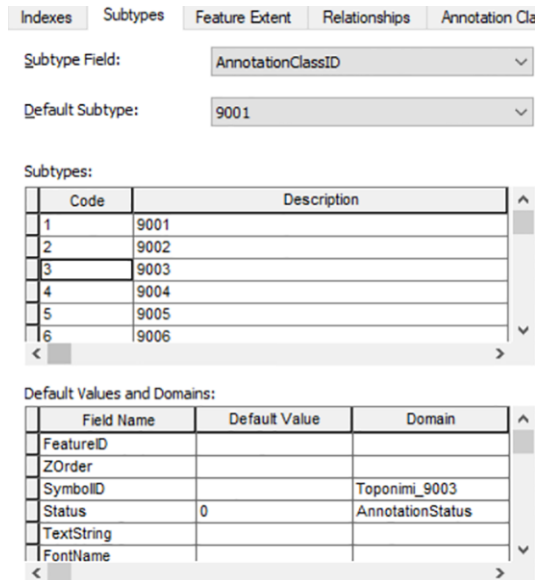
Indexes | Subtypes | Feature Extent | Relationships | Annotation Cla

Subtype Field: AnnotationClassID

Default Subtype: 9001

Subtypes:

| Code | Description |
|---|---|
| 1 | 9001 |
| 2 | 9002 |
| 3 | 9003 |
| 4 | 9004 |
| 5 | 9005 |
| 6 | 9006 |

Default Values and Domains:

| Field Name | Default Value | Domain |
|---|---|---|
| FeatureID | | |
| ZOrder | | |
| SymbolID | | Toponimi_9003 |
| Status | 0 | AnnotationStatus |
| TextString | | |
| FontName | | |